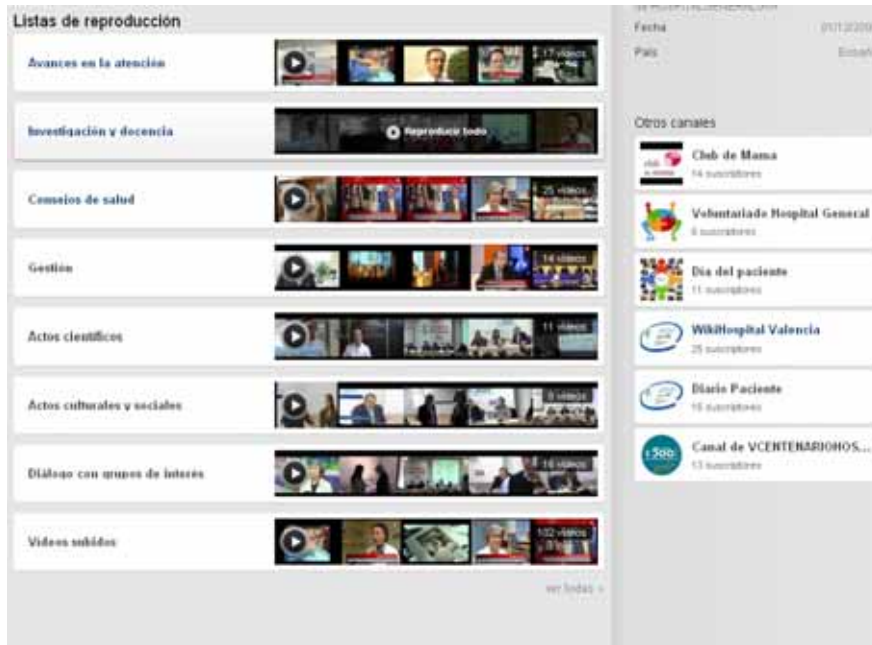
Listas de reproducción

Avances en la atención
17 vídeos

Investigación y docencia
Reproducir todo

Consejos de salud
25 vídeos

Gestión
14 vídeos

Actos científicos
11 vídeos

Actos culturales y sociales
8 vídeos

Diálogo con grupos de interés
16 vídeos

Vídeos subidos
102 vídeos

ver todas »

Fecha
01/12/20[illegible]
País
España

Otros canales

Club de Mama
14 suscriptores

Voluntariado Hospital General
6 suscriptores

Día del paciente
11 suscriptores

WikiHospital Valencia
25 suscriptores

Diario Paciente
16 suscriptores

Canal de VCENTENARIOHOS...
13 suscriptores